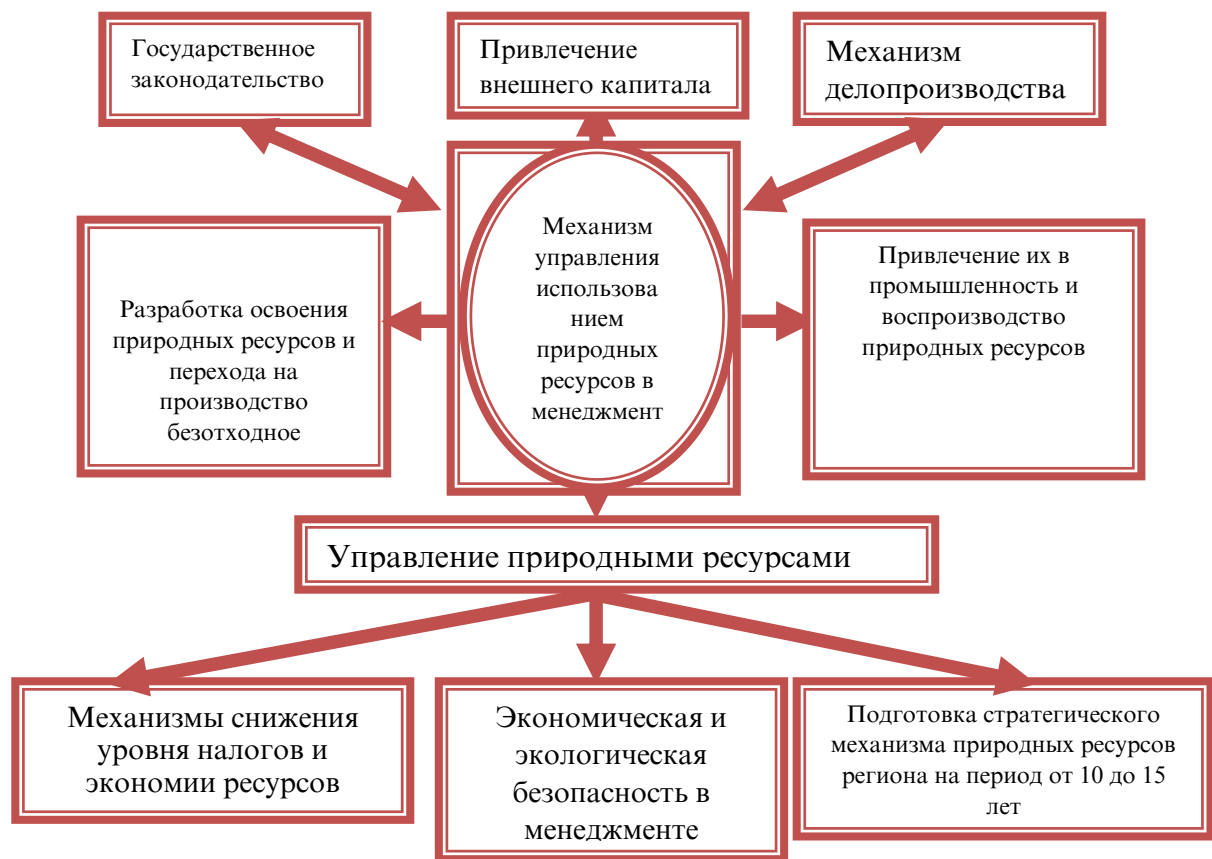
Государственное законодательство

Привлечение внешнего капитала

Механизм делопроизводства

Разработка освоения природных ресурсов и перехода на производство безотходное

Механизм управления использова нием природных ресурсов в менеджмент

Привлечение их в промышленность и воспроизводство природных ресурсов

Управление природными ресурсами

Механизмы снижения уровня налогов и экономии ресурсов

Экономическая и экологическая безопасность в менеджменте

Подготовка стратегического механизма природных ресурсов региона на период от 10 до 15 лет